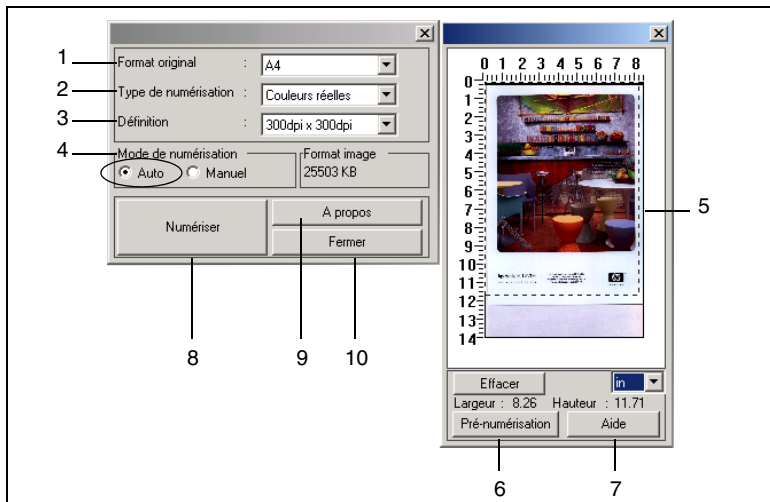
1 Format original : A4
2 Type de numérisation : Couleurs réelles
3 Définition : 300dpi x 300dpi
4 Mode de numérisation
Auto Manuel
Format image
25503 KB
Numériser
A propos
Fermer
8 9 10

0 1 2 3 4 5 6 7 8
0
1
2
3
4
5
6
7
8
9
10
11
12
13
14
5
Effacer
in
Largeur : 8.26 Hauteur : 11.71
Pré-numérisation
Aide
6 7